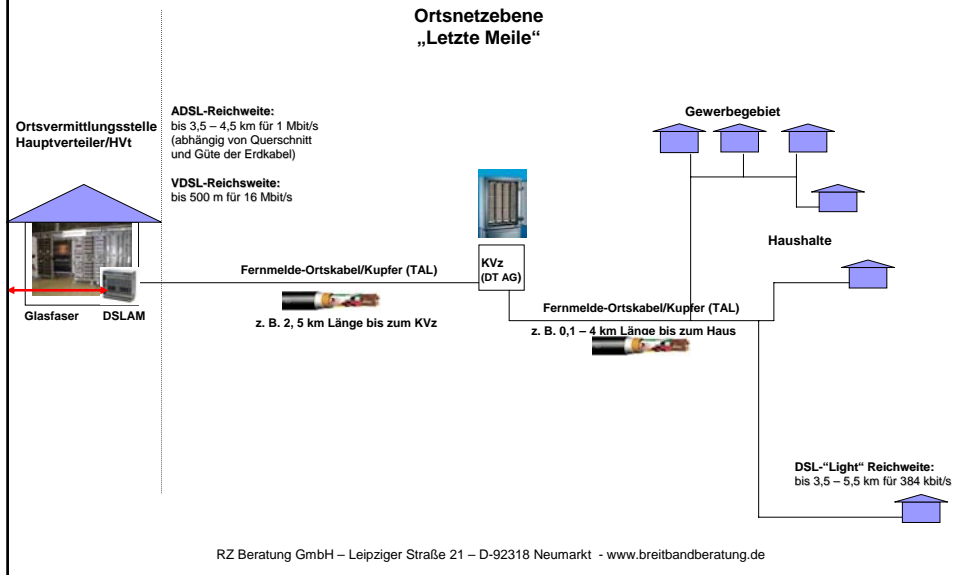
Ortsnetzebene
„Letzte Meile“

Ortsvermittlungsstelle
Hauptverteiler/HVt

ADSL-Reichweite:
bis 3,5 – 4,5 km für 1 Mbit/s
(abhängig von Querschnitt und Güte der Erdkabel)

VDSL-Reichsweite:
bis 500 m für 16 Mbit/s

Gewerbegebiet

Haushalte

Fernmelde-Ortskabel/Kupfer (TAL)

KVz
(DT AG)

z. B. 2, 5 km Länge bis zum KVz

Fernmelde-Ortskabel/Kupfer (TAL)

z. B. 0,1 – 4 km Länge bis zum Haus

Glasfaser

DSLAM

DSL-“Light“ Reichweite:
bis 3,5 – 5,5 km für 384 kbit/s

RZ Beratung GmbH – Leipziger Straße 21 – D-92318 Neumarkt - www.breitbandberatung.de